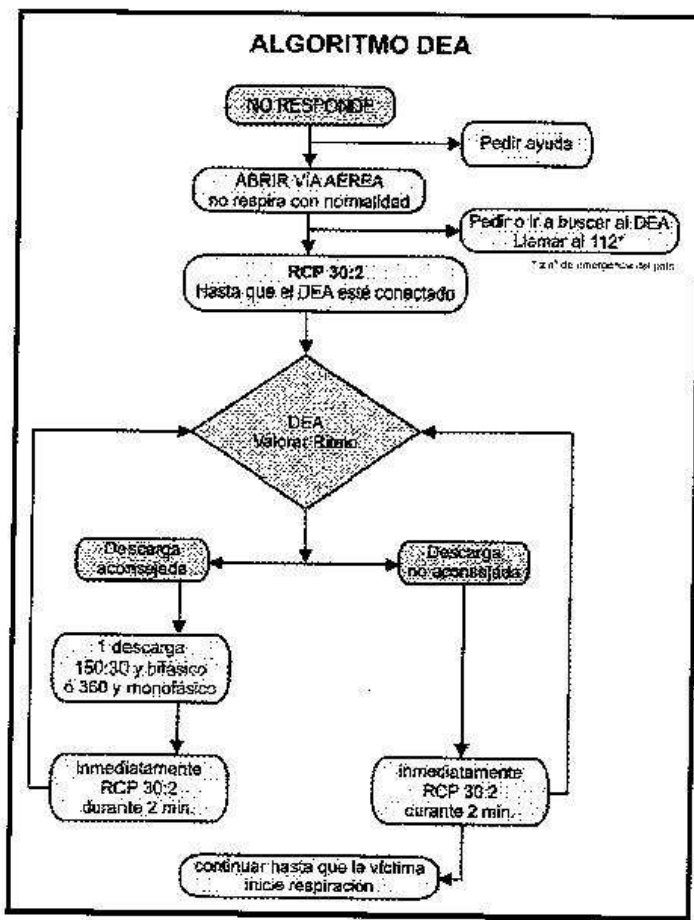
ALGORITMO DEA

NO RESPONDE

Pedir ayuda

ABRIR VÍA AÉREA
no respira con normalidad

Pedir o ir a buscar al DEA
Llamar al 112*

* o nº de emergencia del país

RCP 30:2
Hasta que el DEA esté conectado

DEA
Valora Ritmo

Descarga aconsejada

Descarga no aconsejada

1 descarga
150-30 y bifásico
ó 360 y monofásico

Inmediatamente
RCP 30:2
durante 2 min.

Inmediatamente
RCP 30:2
durante 2 min.

continuar hasta que la víctima inicie respiración